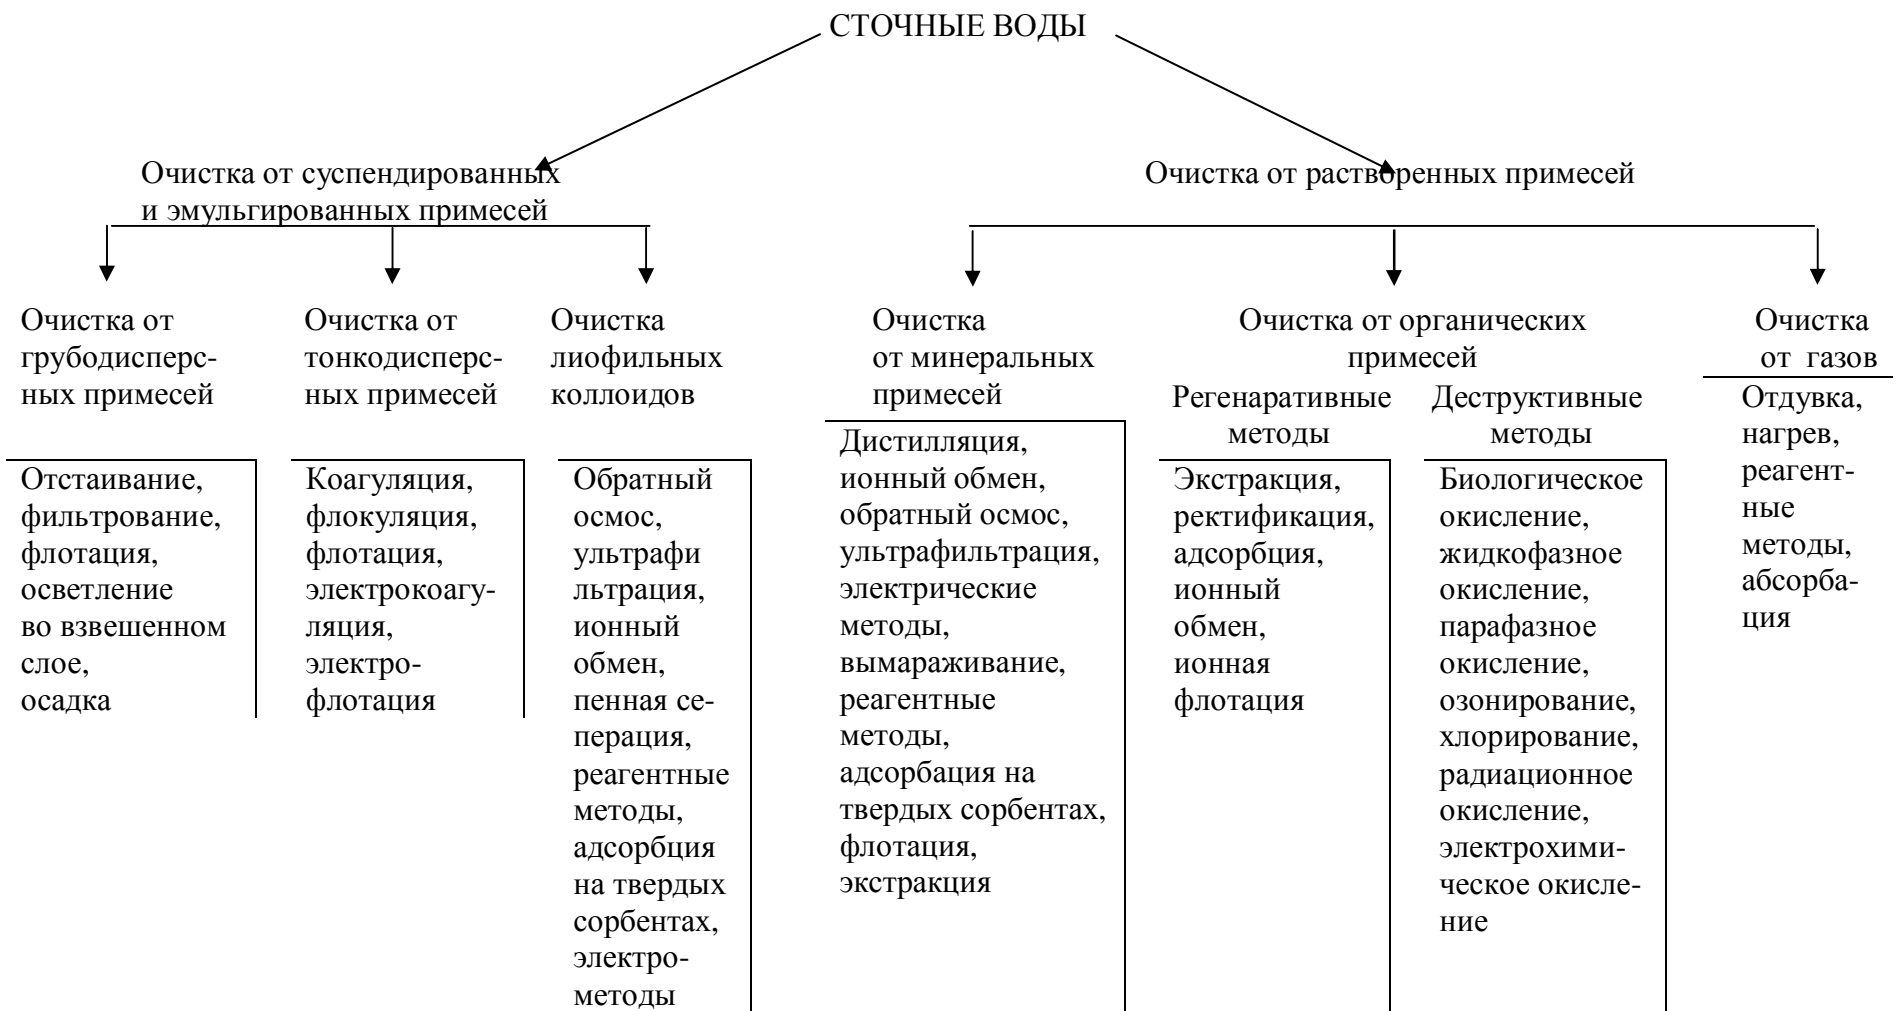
СТОЧНЫЕ ВОДЫ

Очистка от суспендированных и эмульгированных примесей

Очистка от растворенных примесей

Очистка от грубодисперсных примесей

Отстаивание, фильтрование, флотация, осветление во взвешенном слое, осадка

Очистка от тонкодисперсных примесей

Коагуляция, флокуляция, флотация, электрокоагуляция, электрофлотация

Очистка лиофильных коллоидов

Обратный осмос, ультрафи льтрация, ионный обмен, пенная сеперация, реагентные методы, адсорбция на твердых сорбентах, электрометоды

Очистка от минеральных примесей

Дистилляция, ионный обмен, обратный осмос, ультрафильтрация, электрические методы, вымараживание, реагентные методы, адсорбация на твердых сорбентах, флотация, экстракция

Очистка от органических примесей

Регенаративные методы

Экстракция, ректификация, адсорбция, ионный обмен, ионная флотация

Деструктивные методы

Биологическое окисление, жидкофазное окисление, парафазное окисление, озонирование, хлорирование, радиационное окисление, электрохимическое окисление

Очистка от газов

Отдувка, нагрев, реагентные методы, абсорбация